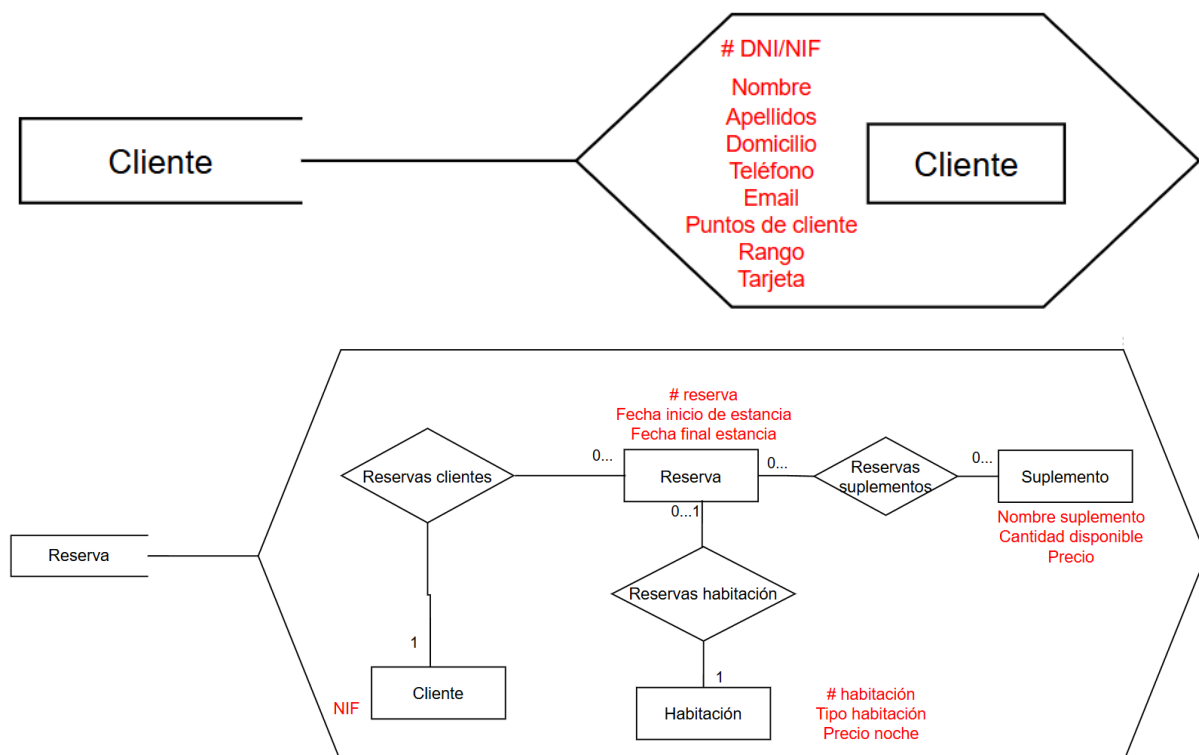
Cliente

# DNI/NIF
Nombre
Apellidos
Domicilio
Teléfono
Email
Puntos de cliente
Rango
Tarjeta

Cliente

Reserva

# reserva
Fecha inicio de estancia
Fecha final estancia

Reservas clientes

0...

Reserva

0...

Reservas suplementos

0...

Suplemento

Nombre suplemento
Cantidad disponible
Precio

0...1

Reservas habitación

1

1

NIF

Cliente

Habitación

# habitación
Tipo habitación
Precio noche